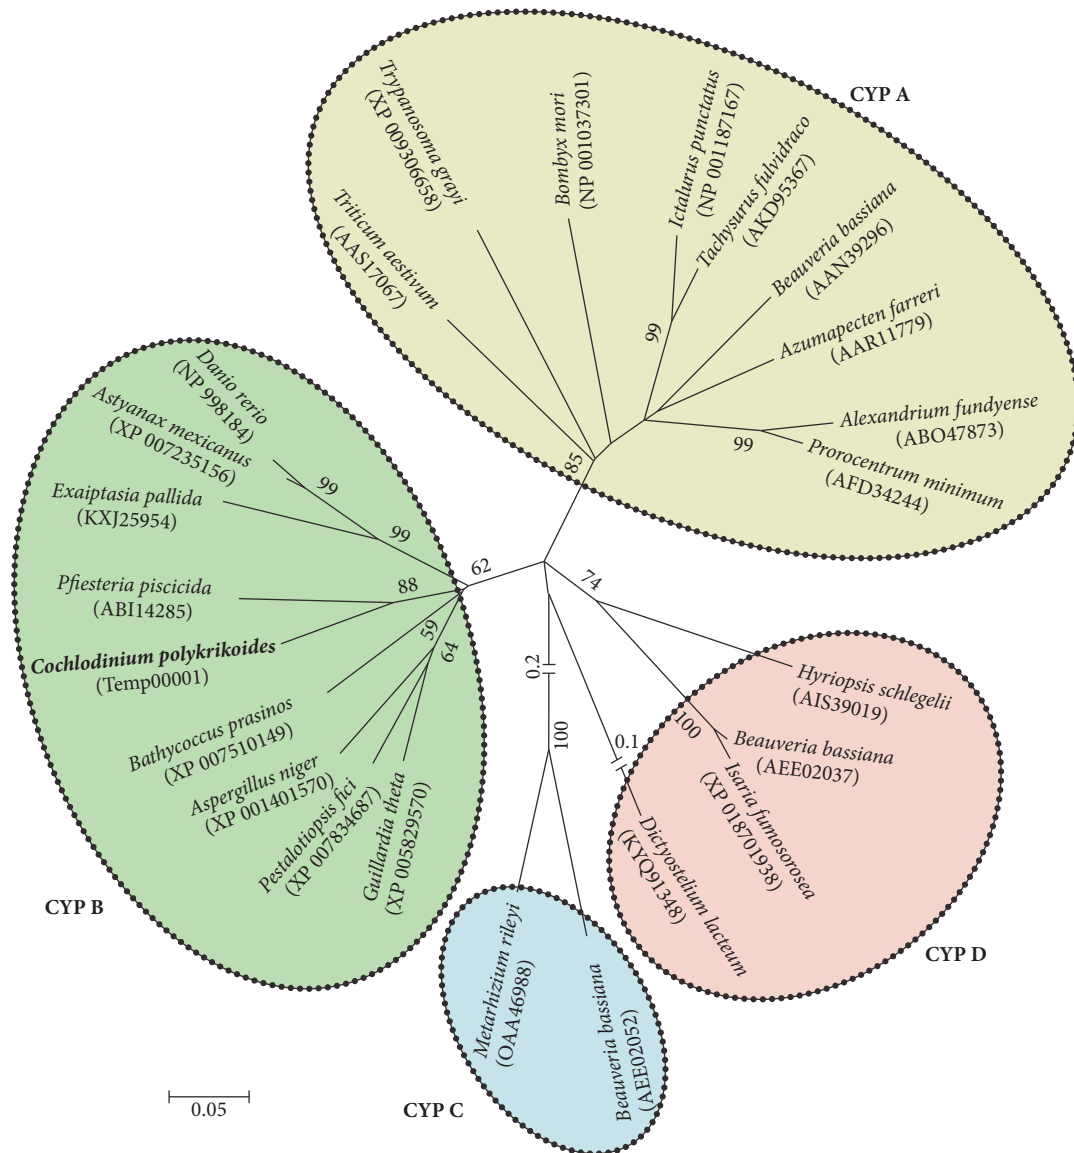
CYP A

Trypanosoma grayi (XP 009306658)
Bombyx mori (NP 001037301)
Ictalurus punctatus (NP 001187167)
Tachysurus fulvidraco (AKD95367)
Triticum aestivum (AAS17067)
Beauveria bassiana (AAN39296)
Azumapecten farreri (AAR11779)
99
Alexandrium fundyense (ABO47873)
99
Prorocentrum minimum (AFD34244)
85

Danio rerio (NP 998184)
Astyanax mexicanus (XP 007235156)
99
Exaiptasia pallida (KXJ25954)
99
62
Pfiesteria piscicida (ABI14285)
88
Cochlodinium polykrikoides (Temp00001)
59
64
Bathycoccus prasinos (XP 007510149)
Aspergillus niger (XP 001401570)
Pestalotiopsis fici (XP 007834687)
Guillardia theta (XP 005829570)
CYP B

74
0.2
100
0.1
100
Hyriopsis schlegelii (AIS39019)
Beauveria bassiana (AEE02037)
Isaria fumosorosea (XP 018701938)
Dictyostelium lacteum (KYQ91348)
CYP D

Metarhizium rileyi (OAA46988)
Beauveria bassiana (AEE02052)
CYP C

0.05